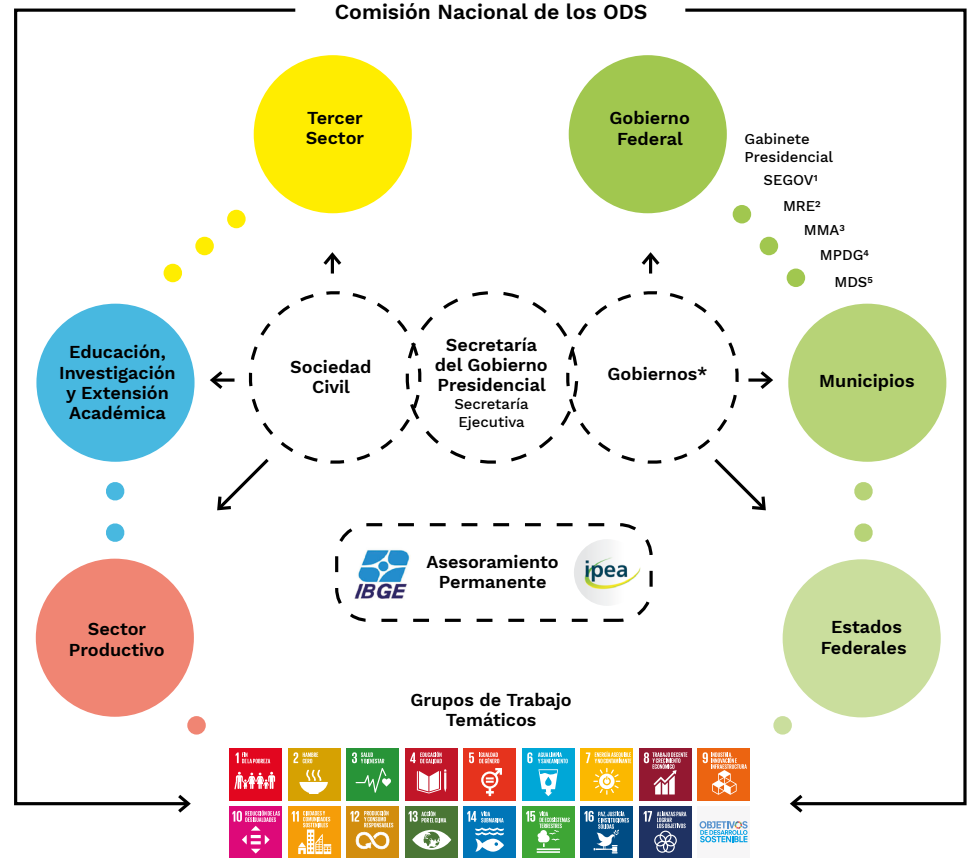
Comisión Nacional de los ODS

Tercer Sector

Gobierno Federal

Gabinete Presidencial

SEGOV¹

MRE²

MMA³

MPDG⁴

MDS⁵

Educación, Investigación y Extensión Académica

Sociedad Civil

Secretaría del Gobierno Presidencial

Secretaría Ejecutiva

Gobiernos*

Municipios

IBGE

Asesoramiento Permanente

ipea

Sector Productivo

Estados Federales

Grupos de Trabajo Temáticos

1 FIN DE LA POBREZA

2 HAMBRE CERO

3 SALUD Y BIENESTAR

4 EDUCACIÓN DE CALIDAD

5 IGUALDAD DE GÉNERO

6 AGUA LIMPIA Y SANEAMIENTO

7 ENERGÍA ASEQUIBLE Y NO CONTAMINANTE

8 TRABAJO DECENTE Y CRECIMIENTO ECONÓMICO

9 INDUSTRIA, INNOVACIÓN E INFRAESTRUCTURA

10 REDUCCIÓN DE LAS DESIGUALDADES

11 CIUDADES Y COMUNIDADES SOSTENIBLES

12 PRODUCCIÓN Y CONSUMO RESPONSABLES

13 ACCIÓN POR EL CLIMA

14 VIDA SUBMARINA

15 VIDA DE ECOSISTEMAS TERRESTRES

16 PAZ, JUSTICIA E INSTITUCIONES SÓLIDAS

17 ALIANZAS PARA LOGRAR LOS OBJETIVOS

OBJETIVOS DE DESARROLLO SOSTENIBLE